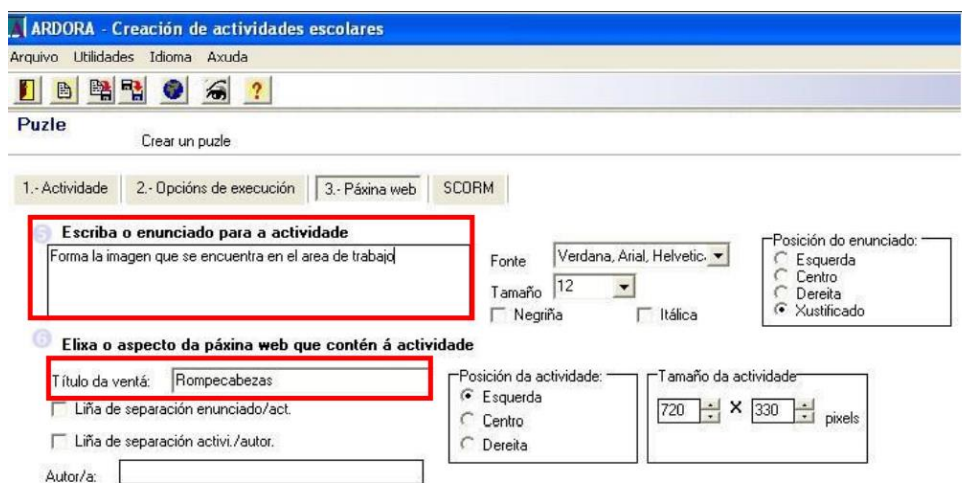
ARDORA - Creación de actividades escolares

Arquivo Utilidades Idioma Axuda

?

Puzle

Crear un puzle

1.- Actividade | 2.- Opcións de execución | 3.- Páxina web | SCORM

Escriba o enunciado para a actividade

Forma la imagen que se encuentra en el area de trabajo

Fonte Verdana, Arial, Helvetic

Tamaño 12

Negriña

Itálica

Posición do enunciado:
Esquerda
Centro
Dereita
Xustificado

Elixa o aspecto da páxina web que contén á actividade

Título da ventá: Rompecabezas

Liña de separación enunciado/act.

Liña de separación activi./autor.

Autor/a:

Posición da actividade:
Esquerda
Centro
Dereita

Tamaño da actividade
720 X 330 pixels